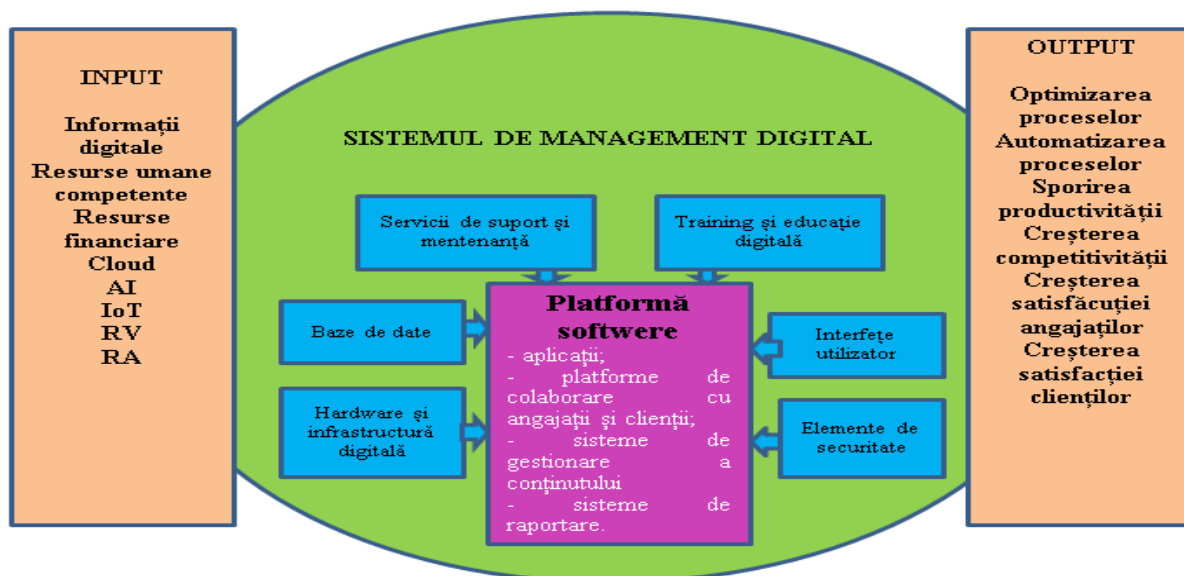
INPUT

Informații digitale
Resurse umane competente
Resurse financiare
Cloud
AI
IoT
RV
RA

SISTEMUL DE MANAGEMENT DIGITAL

Servicii de suport și mentenanță

Training și educație digitală

Baze de date

Hardware și infrastructură digitală

Platformă software
- aplicații;
- platforme de colaborare cu angajații și clienții;
- sisteme de gestionare a conținutului
- sisteme de raportare.

Interfețe utilizator

Elemente de securitate

OUTPUT

Optimizarea proceselor
Automatizarea proceselor
Sporirea productivității
Creșterea competitivității
Creșterea satisfăcuției angajaților
Creșterea satisfacției clienților